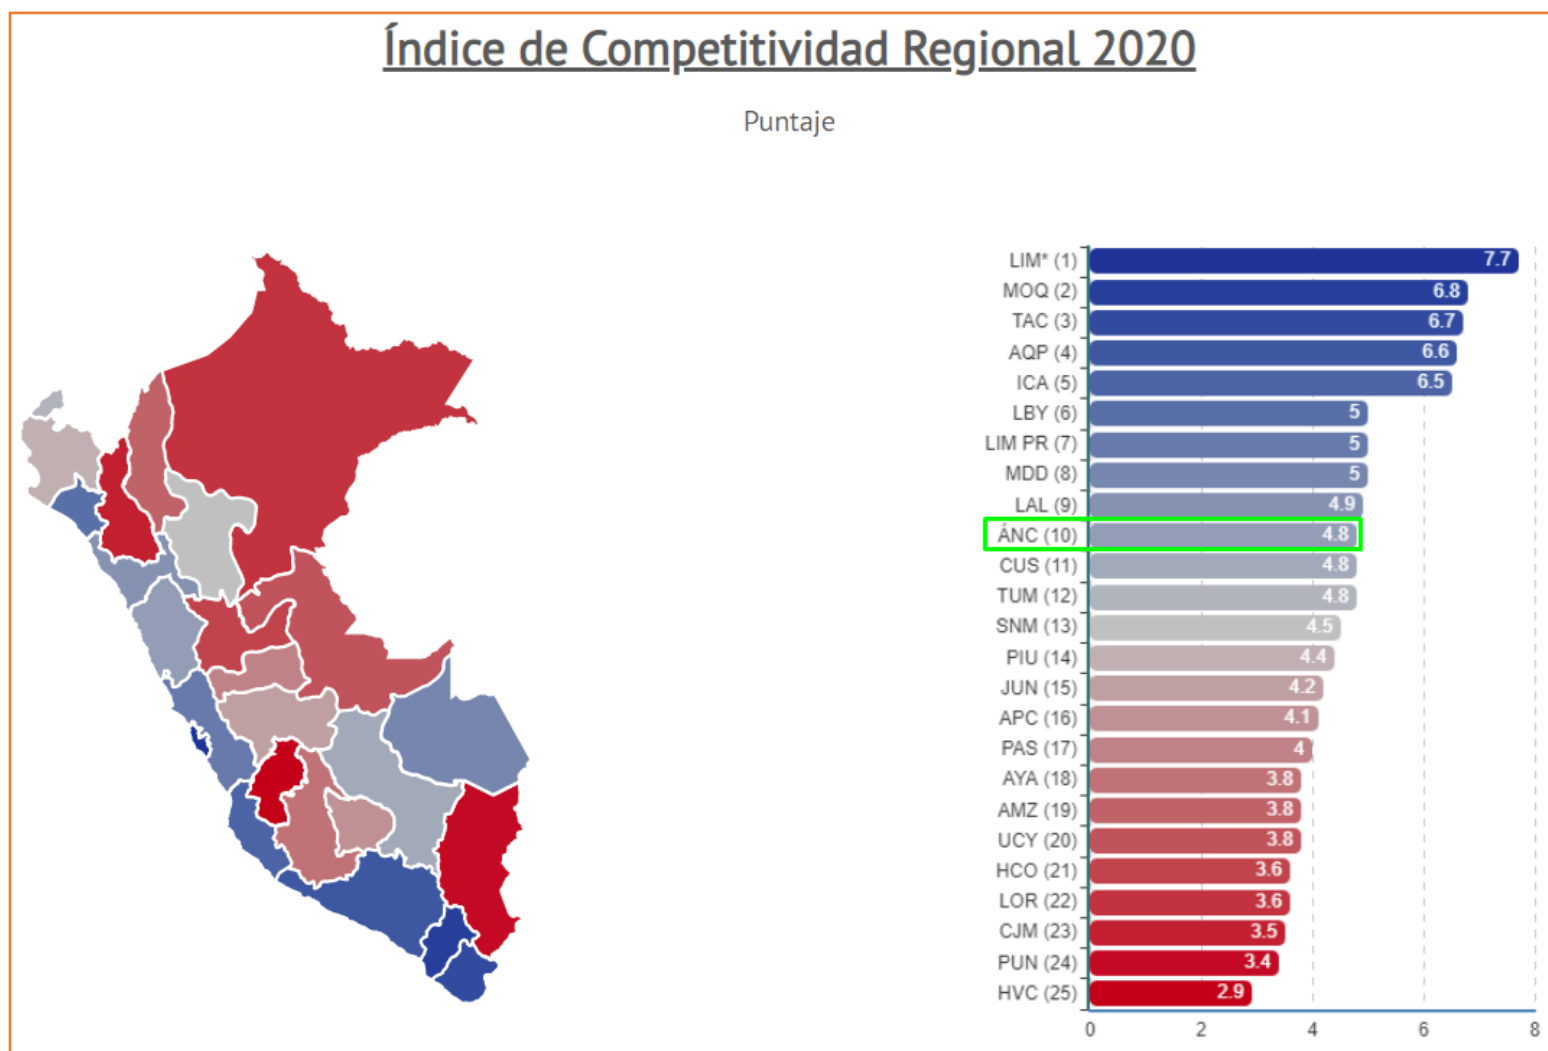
Índice de Competitividad Regional 2020

Puntaje

| Región | Puntaje |
|---|---|
| LIM* (1) | 7.7 |
| MOQ (2) | 6.8 |
| TAC (3) | 6.7 |
| AQP (4) | 6.6 |
| ICA (5) | 6.5 |
| LBY (6) | 5 |
| LIM PR (7) | 5 |
| MDD (8) | 5 |
| LAL (9) | 4.9 |
| ÁNC (10) | 4.8 |
| CUS (11) | 4.8 |
| TUM (12) | 4.8 |
| SNM (13) | 4.5 |
| PIU (14) | 4.4 |
| JUN (15) | 4.2 |
| APC (16) | 4.1 |
| PAS (17) | 4 |
| AYA (18) | 3.8 |
| AMZ (19) | 3.8 |
| UCY (20) | 3.8 |
| HCO (21) | 3.6 |
| LOR (22) | 3.6 |
| CJM (23) | 3.5 |
| PUN (24) | 3.4 |
| HVC (25) | 2.9 |

0 2 4 6 8